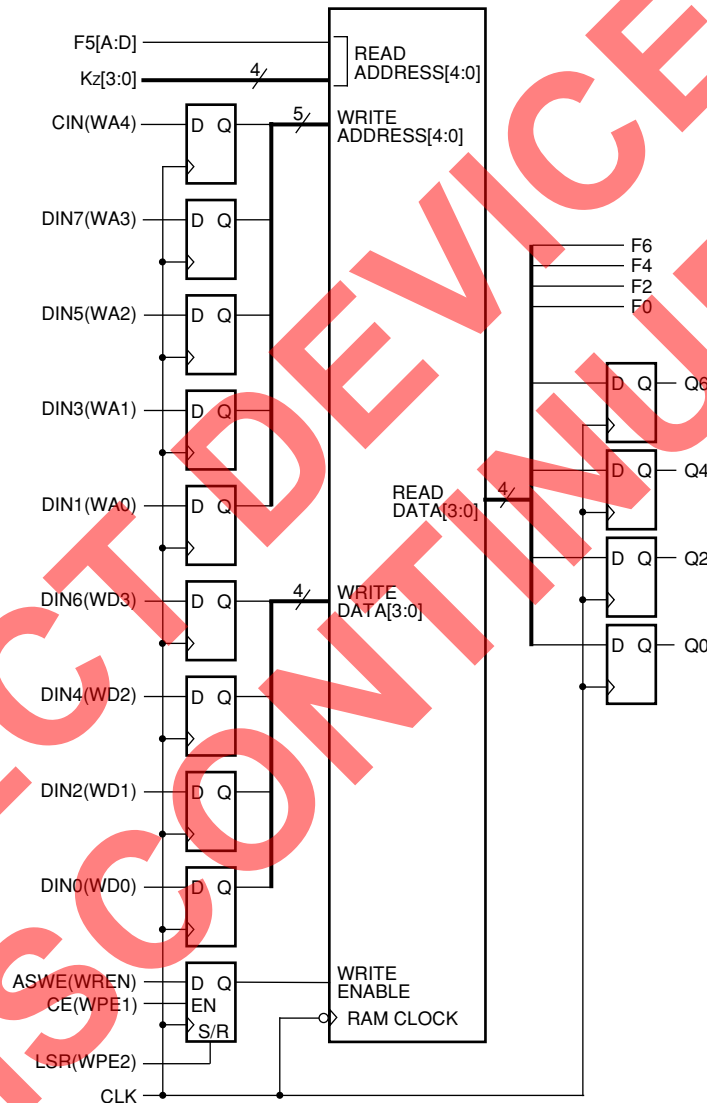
F5[A:D]
Kz[3:0]
4
READ ADDRESS[4:0]
CIN(WA4)
D Q
5
WRITE ADDRESS[4:0]
DIN7(WA3)
D Q
DIN5(WA2)
D Q
DIN3(WA1)
D Q
DIN1(WA0)
D Q
DIN6(WD3)
D Q
4
WRITE DATA[3:0]
DIN4(WD2)
D Q
DIN2(WD1)
D Q
DIN0(WD0)
D Q
ASWE(WREN)
D Q
CE(WPE1)
EN
S/R
LSR(WPE2)
CLK
WRITE ENABLE
RAM CLOCK
READ DATA[3:0]
4
F6
F4
F2
F0
D Q
Q6
D Q
Q4
D Q
Q2
D Q
Q0
DISCONTINUED PRODUCT DEVICE